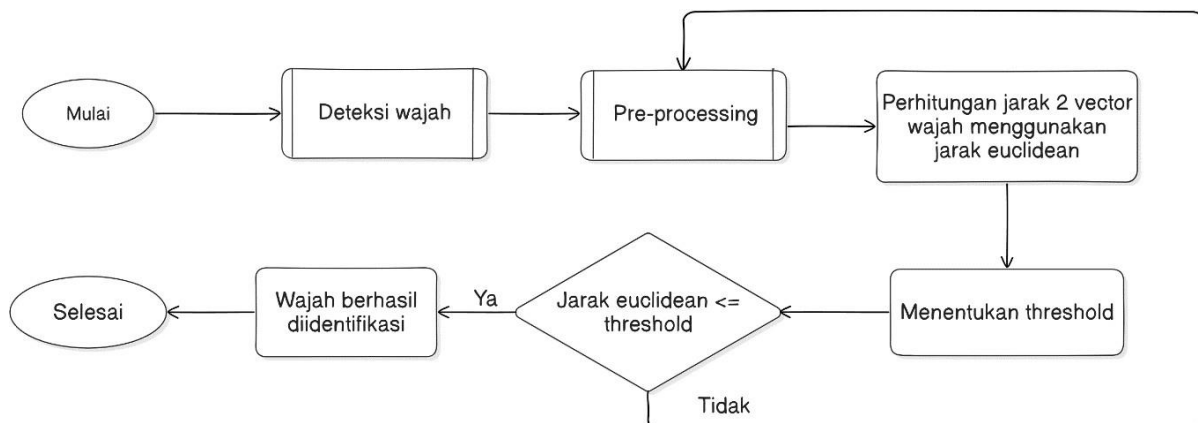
Mulai

Deteksi wajah

Pre-processing

Perhitungan jarak 2 vector wajah menggunakan jarak euclidean

Menentukan threshold

Jarak euclidean <= threshold

Ya

Wajah berhasil diidentifikasi

Selesai

Tidak